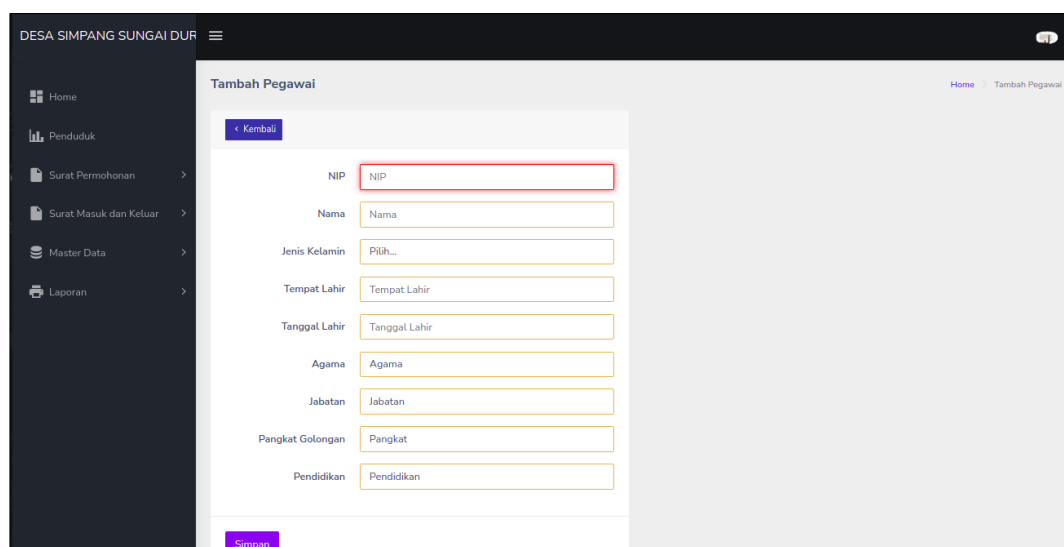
DESA SIMPANG SUNGAI DUR ≡

Home
Penduduk
Surat Permohonan
Surat Masuk dan Keluar
Master Data
Laporan

Tambah Pegawai

Home > Tambah Pegawai

‹ Kembali

NIP NIP
Nama Nama
Jenis Kelamin Pilih...
Tempat Lahir Tempat Lahir
Tanggal Lahir Tanggal Lahir
Agama Agama
Jabatan Jabatan
Pangkat Golongan Pangkat
Pendidikan Pendidikan

Simpan